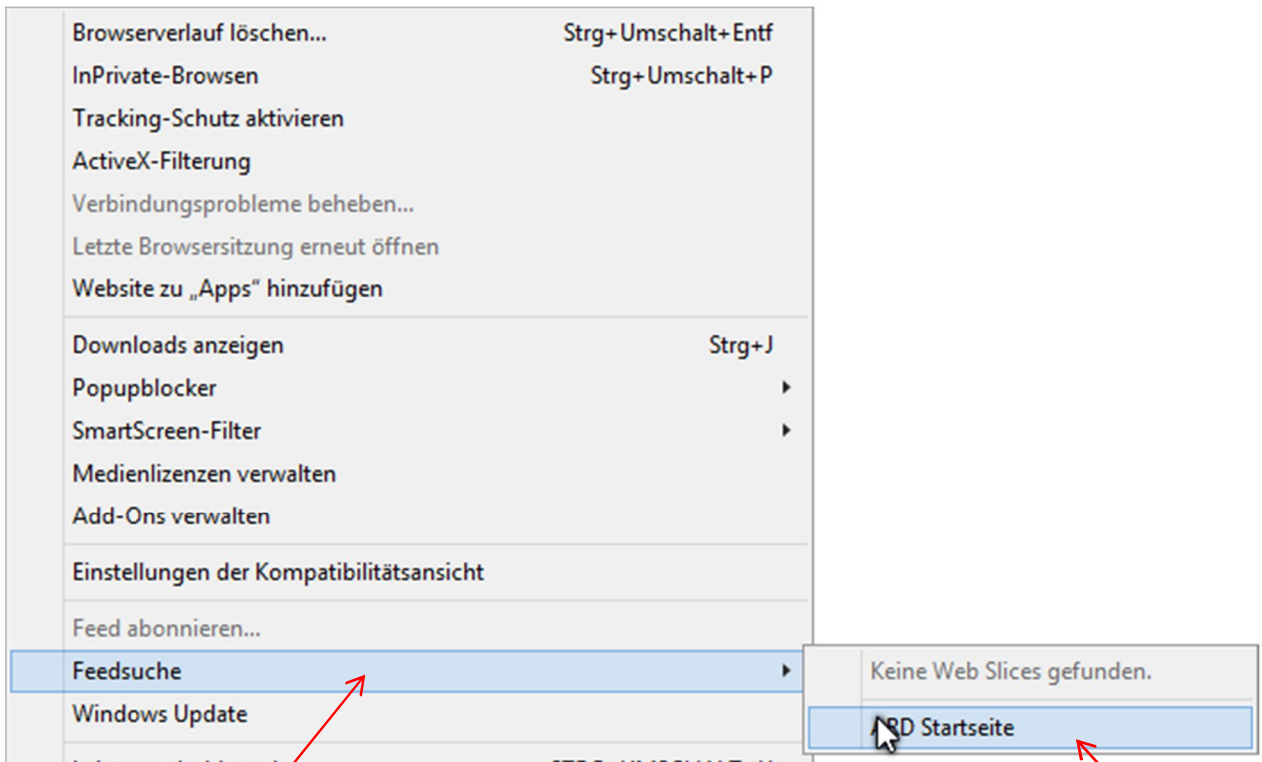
Browserverlauf löschen... Strg+Umschalt+Entf
InPrivate-Browsen Strg+Umschalt+P
Tracking-Schutz aktivieren
ActiveX-Filterung
Verbindungsprobleme beheben...
Letzte Browsersitzung erneut öffnen
Website zu „Apps" hinzufügen

Downloads anzeigen Strg+J
Popupblocker
SmartScreen-Filter
Medienlizenzen verwalten
Add-Ons verwalten

Einstellungen der Kompatibilitätsansicht

Feed abonnieren...
Feedsuche
Windows Update
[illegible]

Keine Web Slices gefunden.
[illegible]D Startseite